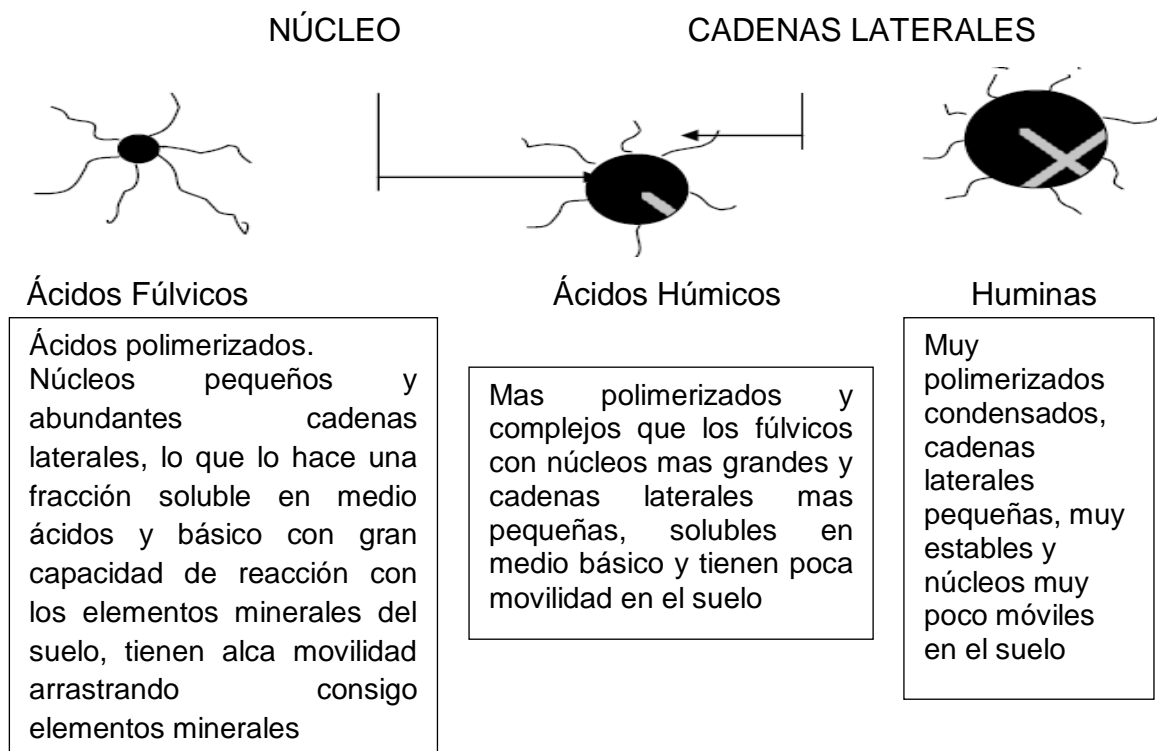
NÚCLEO

CADENAS LATERALES

Ácidos Fúlvicos

Ácidos Húmicos

Huminas

Ácidos polimerizados. Núcleos pequeños y abundantes cadenas laterales, lo que lo hace una fracción soluble en medio ácidos y básico con gran capacidad de reacción con los elementos minerales del suelo, tienen alca movilidad arrastrando consigo elementos minerales

Mas polimerizados y complejos que los fúlvicos con núcleos mas grandes y cadenas laterales mas pequeñas, solubles en medio básico y tienen poca movilidad en el suelo

Muy polimerizados condensados, cadenas laterales pequeñas, muy estables y núcleos muy poco móviles en el suelo